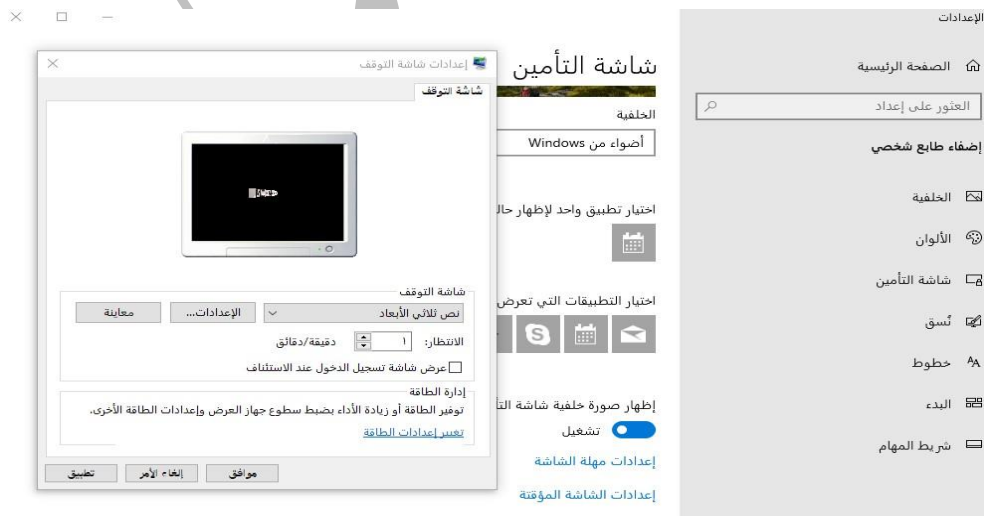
الإعدادات

الصفحة الرئيسية

العثور على إعداد

إضفاء طابع شخصي

الخلفية

الألوان

شاشة التأمين

نُسق

خطوط

البدء

شريط المهام

شاشة التأمين

الخلفية

أضواء من Windows

اختيار تطبيق واحد لإظهار حال

اختيار التطبيقات التي تعرض

إظهار صورة خلفية شاشة التأ

تشغيل

إعدادات مهلة الشاشة

إعدادات الشاشة المؤقتة

إعدادات شاشة التوقف

شاشة التوقف

شاشة التوقف

نص ثلاثي الأبعاد

الإعدادات...

معاينة

الانتظار: ١ دقيقة/دقائق

عرض شاشة تسجيل الدخول عند الاستئناف

إدارة الطاقة

توفير الطاقة أو زيادة الأداء بضبط سطوع جهاز العرض وإعدادات الطاقة الأخرى.

تغيير إعدادات الطاقة

موافق

إلغاء الأمر

تطبيق